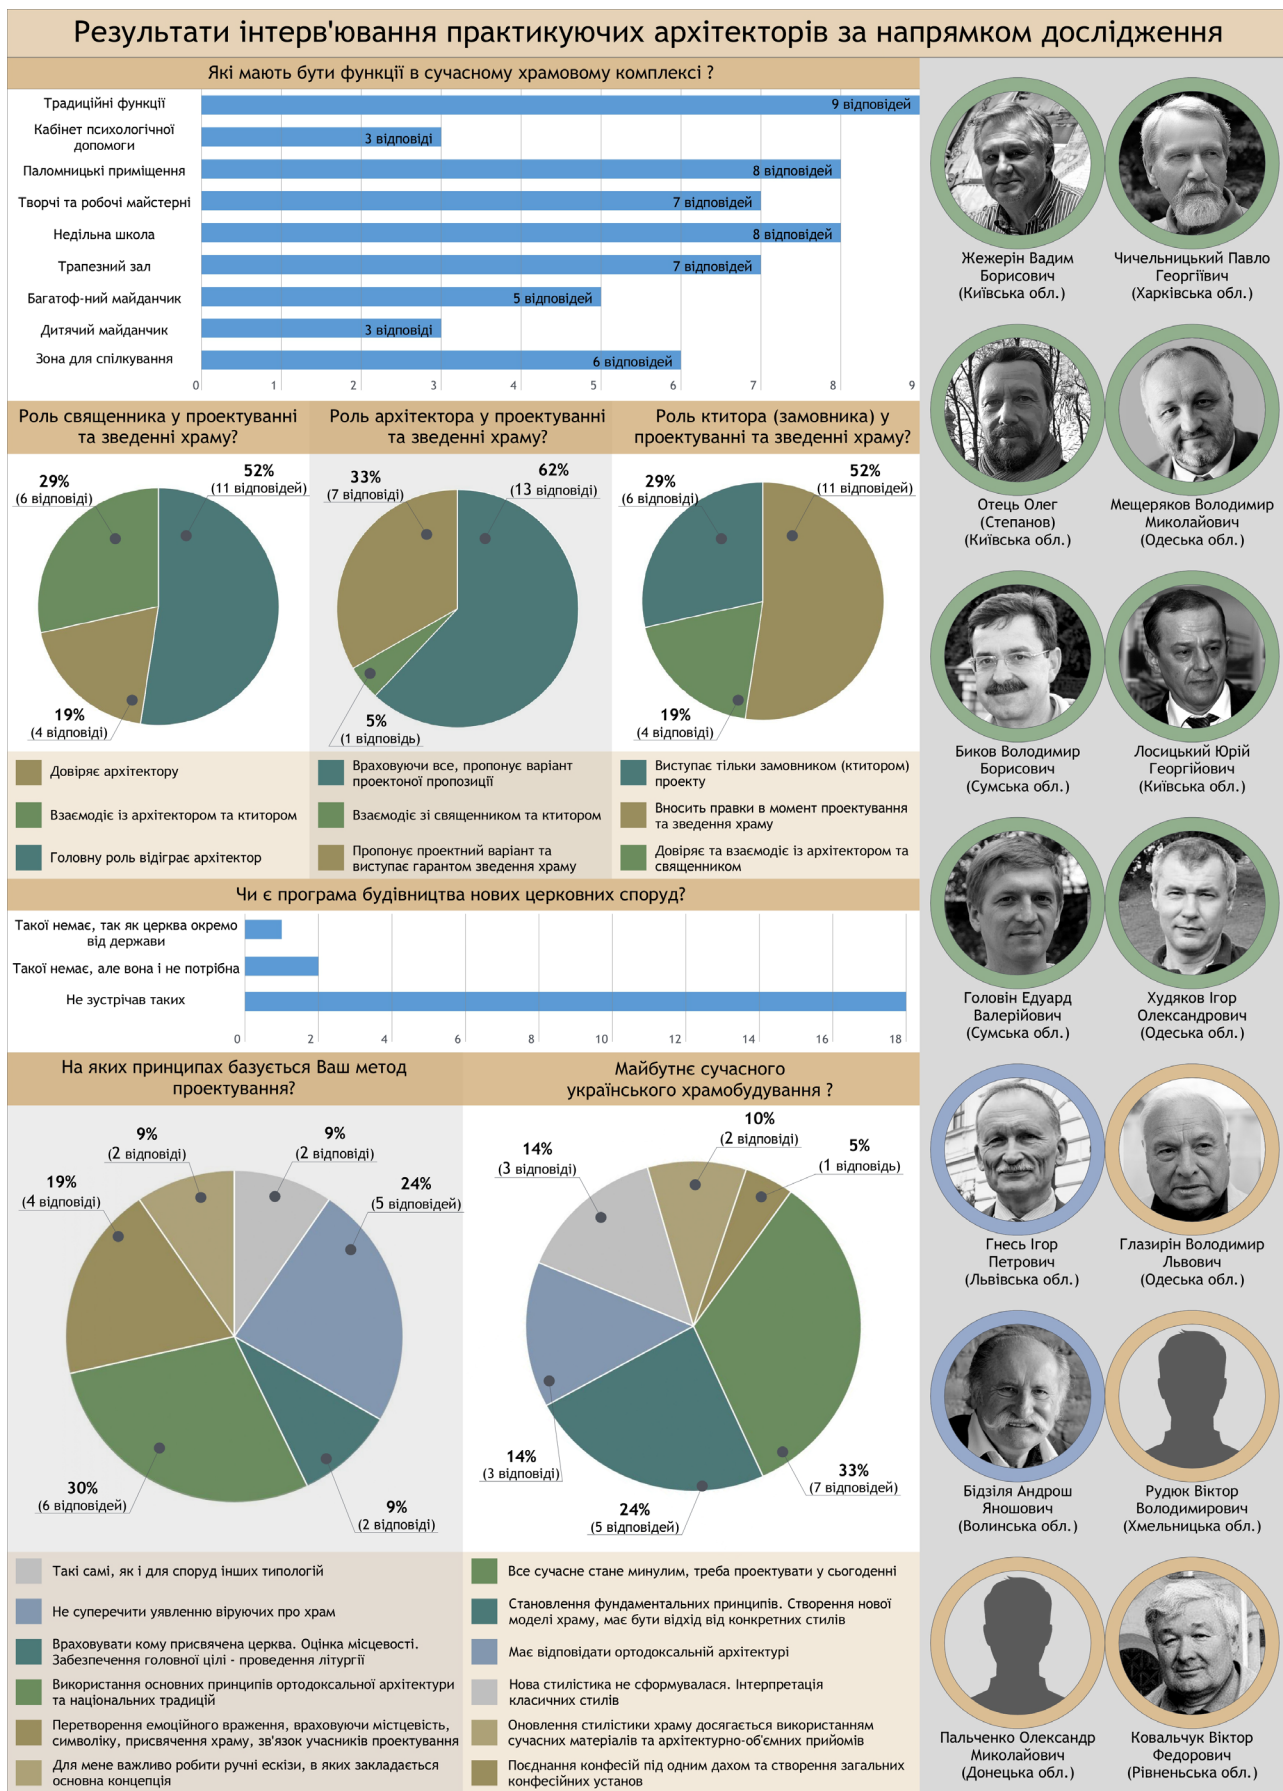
Результати інтерв'ювання практикуючих архітекторів за напрямком дослідження

Які мають бути функції в сучасному храмовому комплексі ?

| | |
|---|---|
| Традиційні функції | 9 відповідей |
| Кабінет психологічної допомоги | 3 відповіді |
| Паломницькі приміщення | 8 відповідей |
| Творчі та робочі майстерні | 7 відповідей |
| Недільна школа | 8 відповідей |
| Трапезний зал | 7 відповідей |
| Багатоф-ний майданчик | 5 відповідей |
| Дитячий майданчик | 3 відповіді |
| Зона для спілкування | 6 відповідей |

0 1 2 3 4 5 6 7 8 9

Роль священника у проектуванні та зведенні храму?

29% (6 відповіді)
52% (11 відповідей)
19% (4 відповіді)

Роль архітектора у проектуванні та зведенні храму?

33% (7 відповіді)
62% (13 відповіді)
5% (1 відповідь)

Роль ктитора (замовника) у проектуванні та зведенні храму?

29% (6 відповіді)
52% (11 відповідей)
19% (4 відповіді)

Довіряє архітектору
Взаємодіє із архітектором та ктитором
Головну роль відіграє архітектор

Враховуючи все, пропонує варіант проектоної пропозиції
Взаємодіє зі священником та ктитором
Пропонує проектний варіант та виступає гарантом зведення храму

Виступає тільки замовником (ктитором) проекту
Вносить правки в момент проектування та зведення храму
Довіряє та взаємодіє із архітектором та священником

Чи є програма будівництва нових церковних споруд?

Такої немає, так як церква окремо від держави
Такої немає, але вона і не потрібна
Не зустрічав таких

0 2 4 6 8 10 12 14 16 18

На яких принципах базується Ваш метод проектування?

9% (2 відповіді)
9% (2 відповіді)
19% (4 відповіді)
24% (5 відповідей)
30% (6 відповідей)
9% (2 відповіді)

Майбутнє сучасного українського храмобудування ?

10% (2 відповіді)
14% (3 відповіді)
5% (1 відповідь)
14% (3 відповіді)
33% (7 відповідей)
24% (5 відповідей)

Такі самі, як і для споруд інших типологій
Не суперечити увленню віруючих про храм
Враховувати кому присвячена церква. Оцінка місцевості. Забезпечення головної цілі - проведення літургії
Використання основних принципів ортодоксальної архітектури та національних традицій
Перетворення емоційного враження, враховуючи місцевість, символіку, присвячення храму, зв'язок учасників проектування
Для мене важливо робити ручні ескізи, в яких закладається основна концепція

Все сучасне стане минулим, треба проектувати у сьогоденні
Становлення фундаментальних принципів. Створення нової моделі храму, має бути відхід від конкретних стилів
Має відповідати ортодоксальній архітектурі
Нова стилістика не сформувалася. Інтерпретація класичних стилів
Оновлення стилістики храму досягається використанням сучасних матеріалів та архітектурно-об'ємних прийомів
Поєднання конфесій під одним дахом та створення загальних конфесійних установ

Жежерін Вадим Борисович (Київська обл.)
Чичельницький Павло Георгійвич (Харківська обл.)
Отець Олег (Степанов) (Київська обл.)
Мещеряков Володимир Миколайович (Одеська обл.)
Биков Володимир Борисович (Сумська обл.)
Лосицький Юрій Георгійович (Київська обл.)
Головін Едуард Валерійович (Сумська обл.)
Худяков Ігор Олександрович (Одеська обл.)
Гнесь Ігор Петрович (Львівська обл.)
Глазирін Володимир Львович (Одеська обл.)
Бідзіля Андрош Яношович (Волинська обл.)
Рудюк Віктор Володимирович (Хмельницька обл.)
Пальченко Олександр Миколайович (Донецька обл.)
Ковальчук Віктор Федорович (Рівненська обл.)